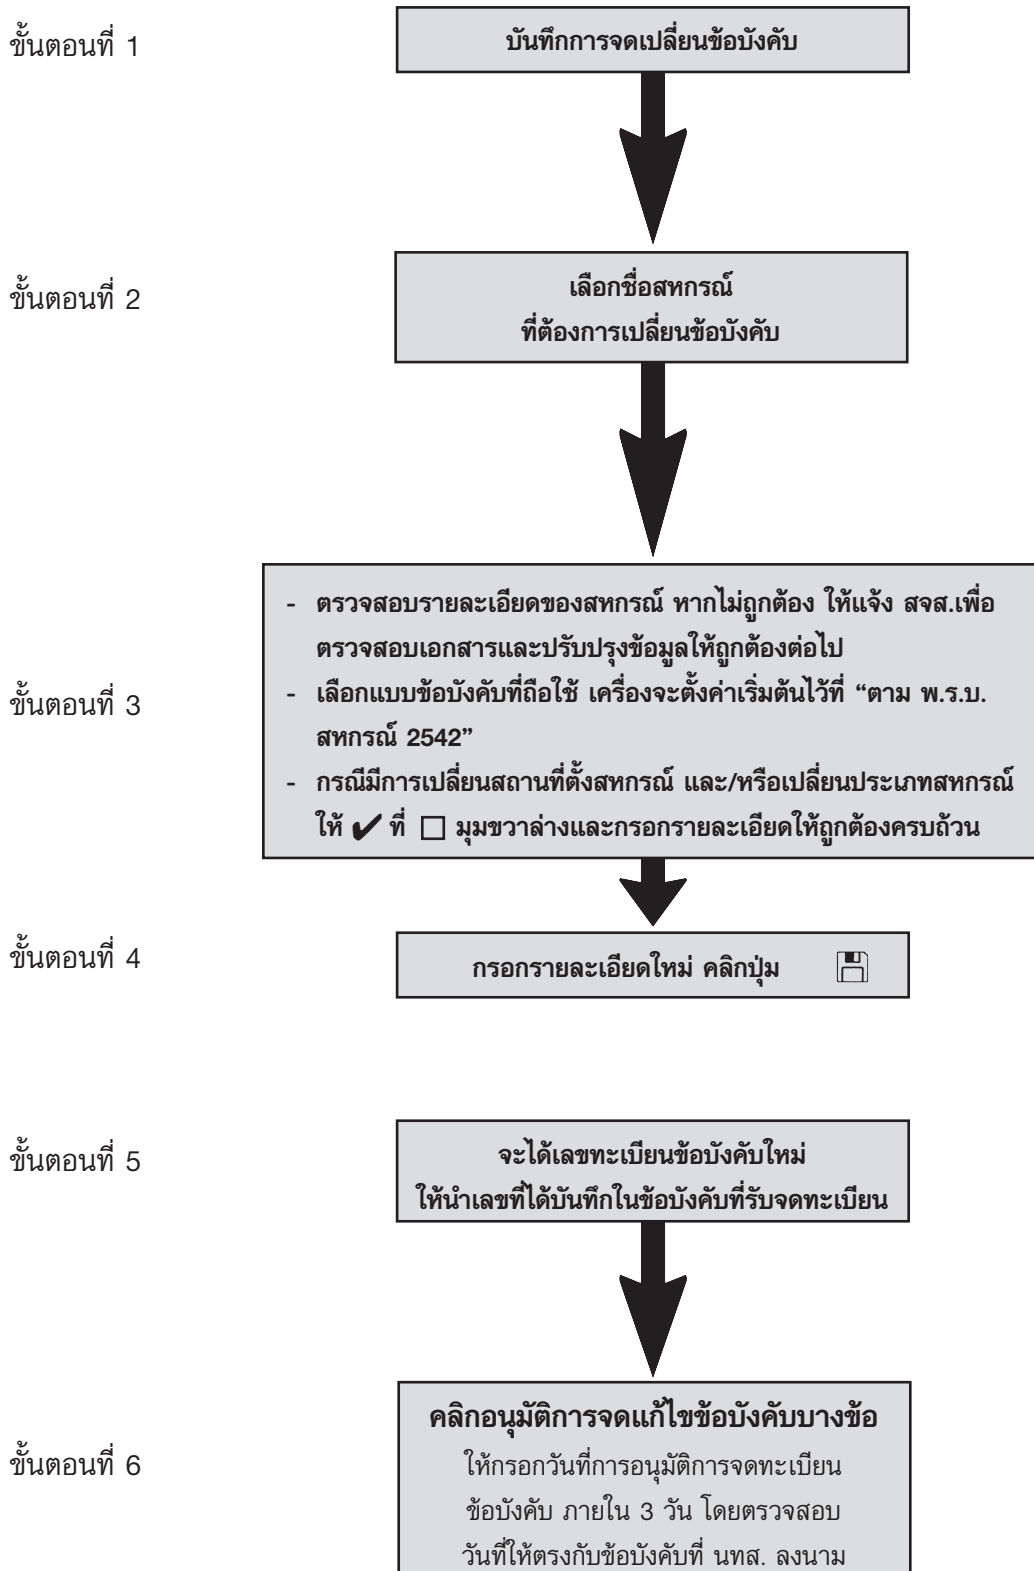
ขั้นตอนที่ 1

บันทึกการจดเปลี่ยนข้อบังคับ

ขั้นตอนที่ 2

เลือกชื่อสหกรณ์
ที่ต้องการเปลี่ยนข้อบังคับ

ขั้นตอนที่ 3

- ตรวจสอบรายละเอียดของสหกรณ์ หากไม่ถูกต้อง ให้แจ้ง สจส.เพื่อตรวจสอบเอกสารและปรับปรุงข้อมูลให้ถูกต้องต่อไป
- เลือกแบบข้อบังคับที่ถือใช้ เครื่องจะตั้งค่าเริ่มต้นไว้ที่ "ตาม พ.ร.บ. สหกรณ์ 2542"
- กรณีมีการเปลี่ยนสถานที่ตั้งสหกรณ์ และ/หรือเปลี่ยนประเภทสหกรณ์ ให้ ✔ ที่ □ มุมขวาล่างและกรอกรายละเอียดให้ถูกต้องครบถ้วน

ขั้นตอนที่ 4

กรอกรายละเอียดใหม่ คลิกปุ่ม

ขั้นตอนที่ 5

จะได้เลขทะเบียนข้อบังคับใหม่
ให้นำเลขที่ได้บันทึกในข้อบังคับที่รับจดทะเบียน

ขั้นตอนที่ 6

คลิกอนุมัติการจดแก้ไขข้อบังคับบางข้อ
ให้กรอกวันที่การอนุมัติการจดทะเบียน ข้อบังคับ ภายใน 3 วัน โดยตรวจสอบ วันที่ให้ตรงกับข้อบังคับที่ นทส. ลงนาม